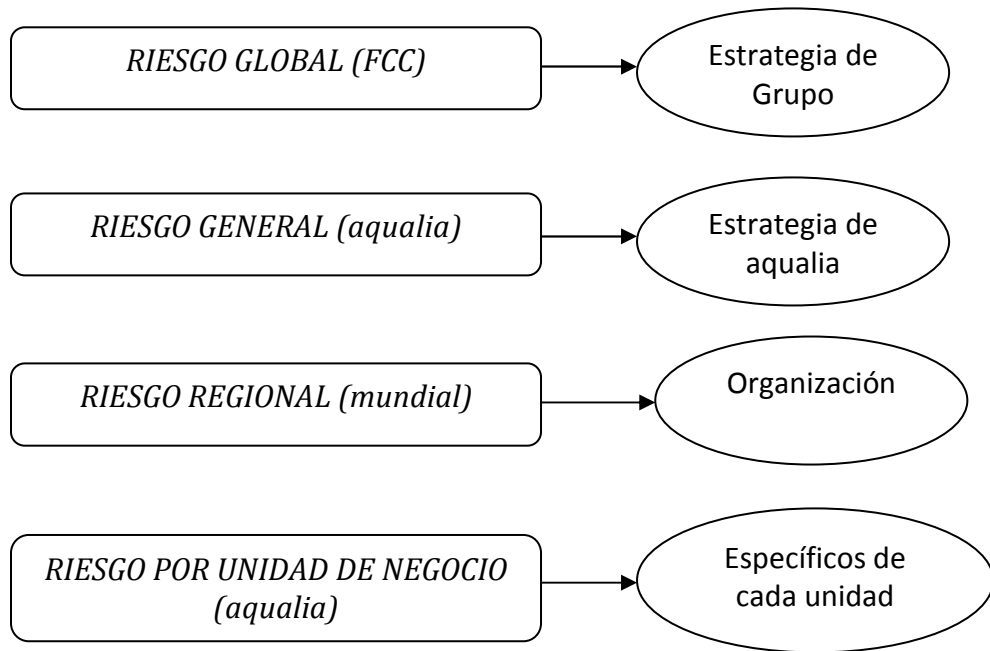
*RIESGO GLOBAL (FCC)*

Estrategia de Grupo

*RIESGO GENERAL (aqualia)*

Estrategia de aqualia

*RIESGO REGIONAL (mundial)*

Organización

*RIESGO POR UNIDAD DE NEGOCIO (aqualia)*

Específicos de cada unidad